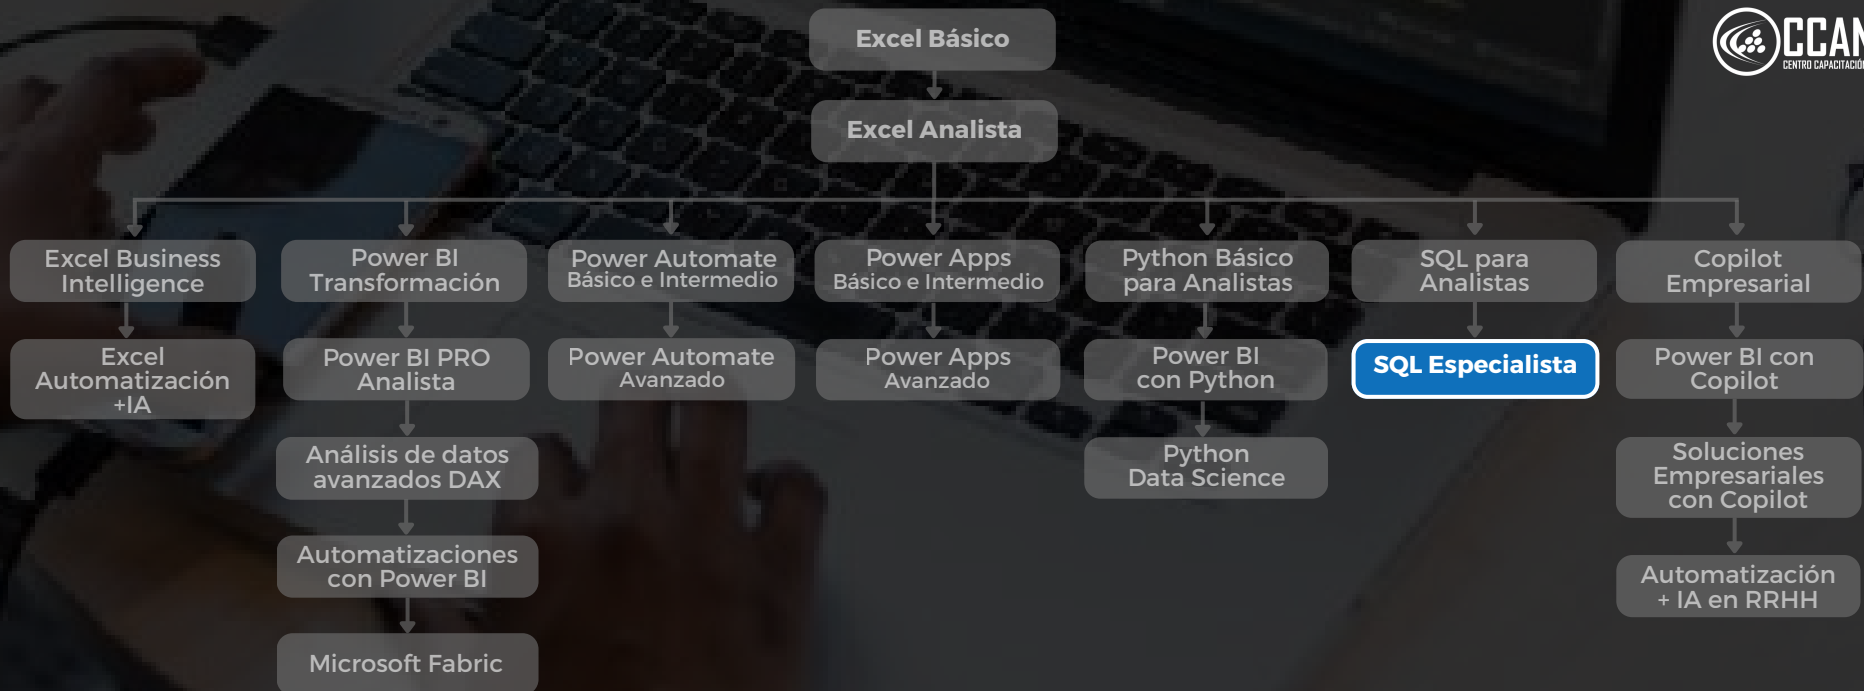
CCAN
CENTRO CAPACITACIÓ

Excel Básico

Excel Analista

Excel Business Intelligence

Excel Automatización +IA

Power BI Transformación

Power BI PRO Analista

Análisis de datos avanzados DAX

Automatizaciones con Power BI

Microsoft Fabric

Power Automate Básico e Intermedio

Power Automate Avanzado

Power Apps Básico e Intermedio

Power Apps Avanzado

Python Básico para Analistas

Power BI con Python

Python Data Science

SQL para Analistas

SQL Especialista

Copilot Empresarial

Power BI con Copilot

Soluciones Empresariales con Copilot

Automatización + IA en RRHH